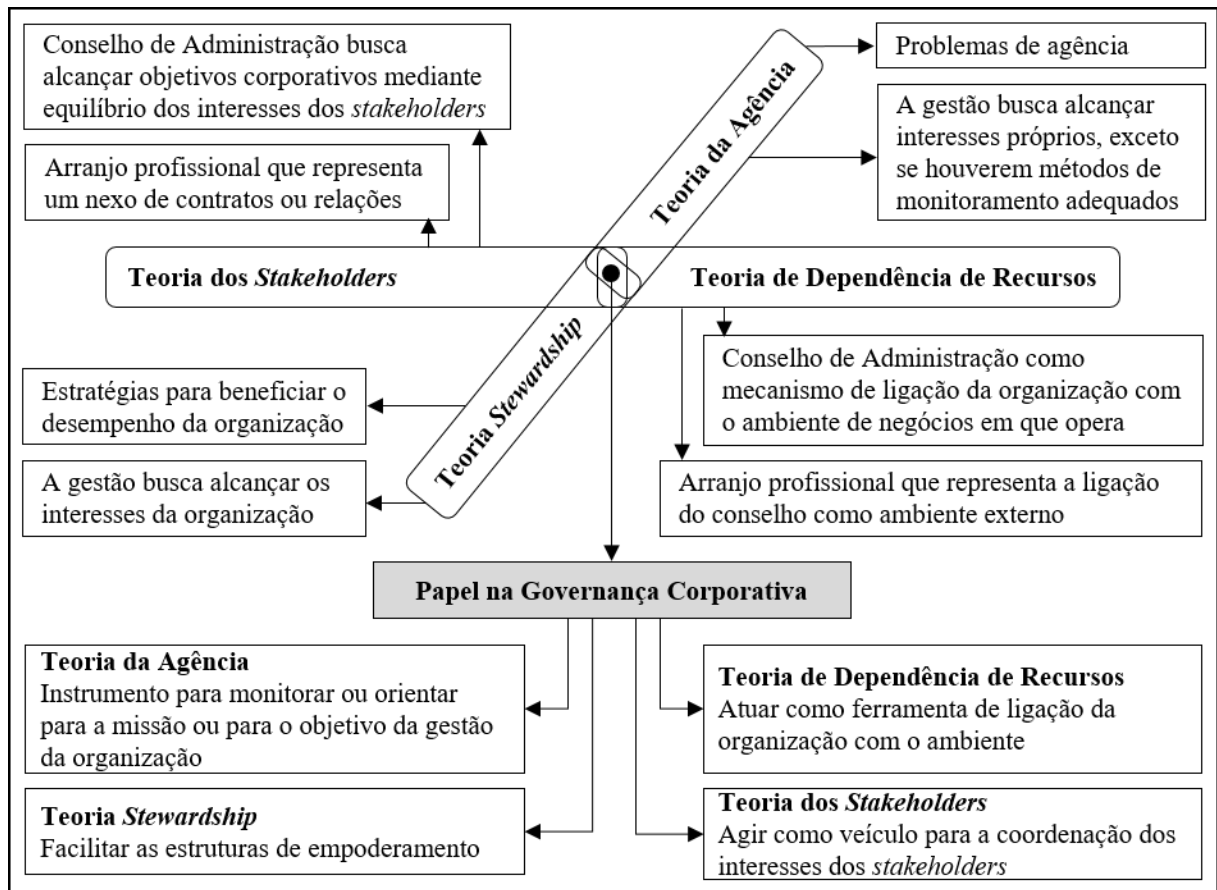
Conselho de Administração busca alcançar objetivos corporativos mediante equilíbrio dos interesses dos *stakeholders*

Teoria da Agência

Problemas de agência

A gestão busca alcançar interesses próprios, exceto se houverem métodos de monitoramento adequados

Arranjo profissional que representa um nexo de contratos ou relações

**Teoria dos *Stakeholders***

**Teoria de Dependência de Recursos**

Teoria *Stewardship*

Conselho de Administração como mecanismo de ligação da organização com o ambiente de negócios em que opera

Estratégias para beneficiar o desempenho da organização

A gestão busca alcançar os interesses da organização

Arranjo profissional que representa a ligação do conselho como ambiente externo

**Papel na Governança Corporativa**

**Teoria da Agência**
Instrumento para monitorar ou orientar para a missão ou para o objetivo da gestão da organização

**Teoria de Dependência de Recursos**
Atuar como ferramenta de ligação da organização com o ambiente

**Teoria *Stewardship***
Facilitar as estruturas de empoderamento

**Teoria dos *Stakeholders***
Agir como veículo para a coordenação dos interesses dos *stakeholders*